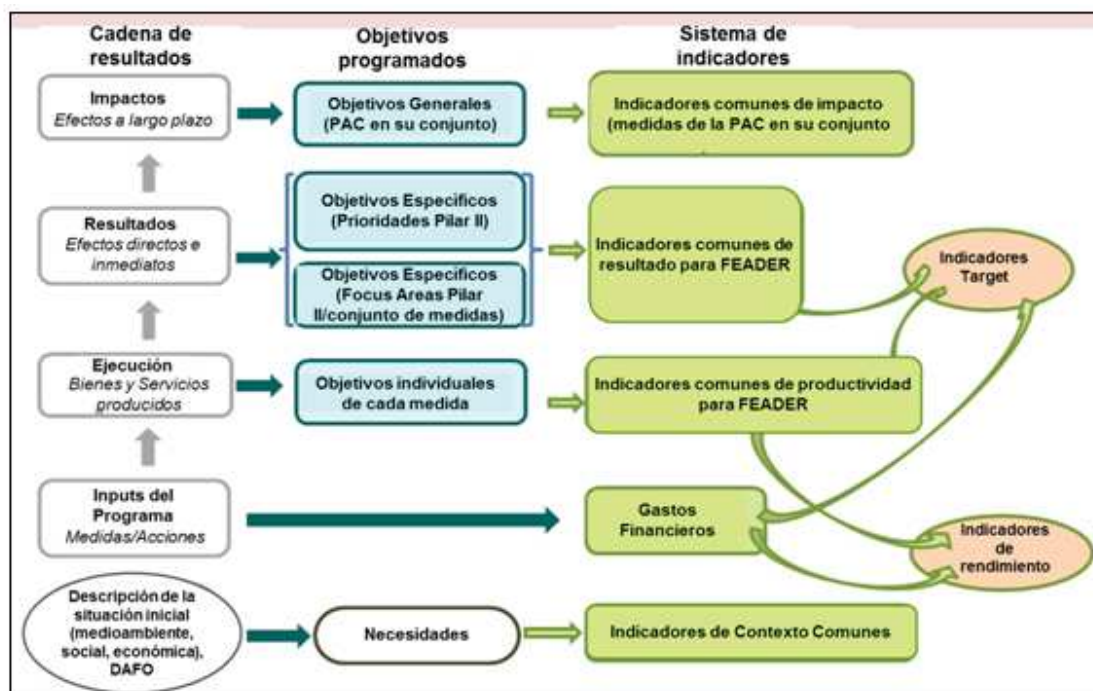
Cadena de resultados

Objetivos programados

Sistema de indicadores

Impactos
*Efectos a largo plazo*

Objetivos Generales
(PAC en su conjunto)

Indicadores comunes de impacto
(medidas de la PAC en su conjunto

Resultados
*Efectos directos e inmediatos*

Objetivos Especificos
(Prioridades Pilar II)

Objetivos Especificos
(Focus Areas Pilar II/conjunto de medidas)

Indicadores comunes de resultado para FEADER

Indicadores Target

Ejecución
*Bienes y Servicios producidos*

Objetivos individuales de cada medida

Indicadores comunes de productividad para FEADER

Inputs del Programa
*Medidas/Acciones*

Gastos Financieros

Indicadores de rendimiento

Descripción de la situación inicial (medioambiente, social, económica), DAFO

Necesidades

Indicadores de Contexto Comunes